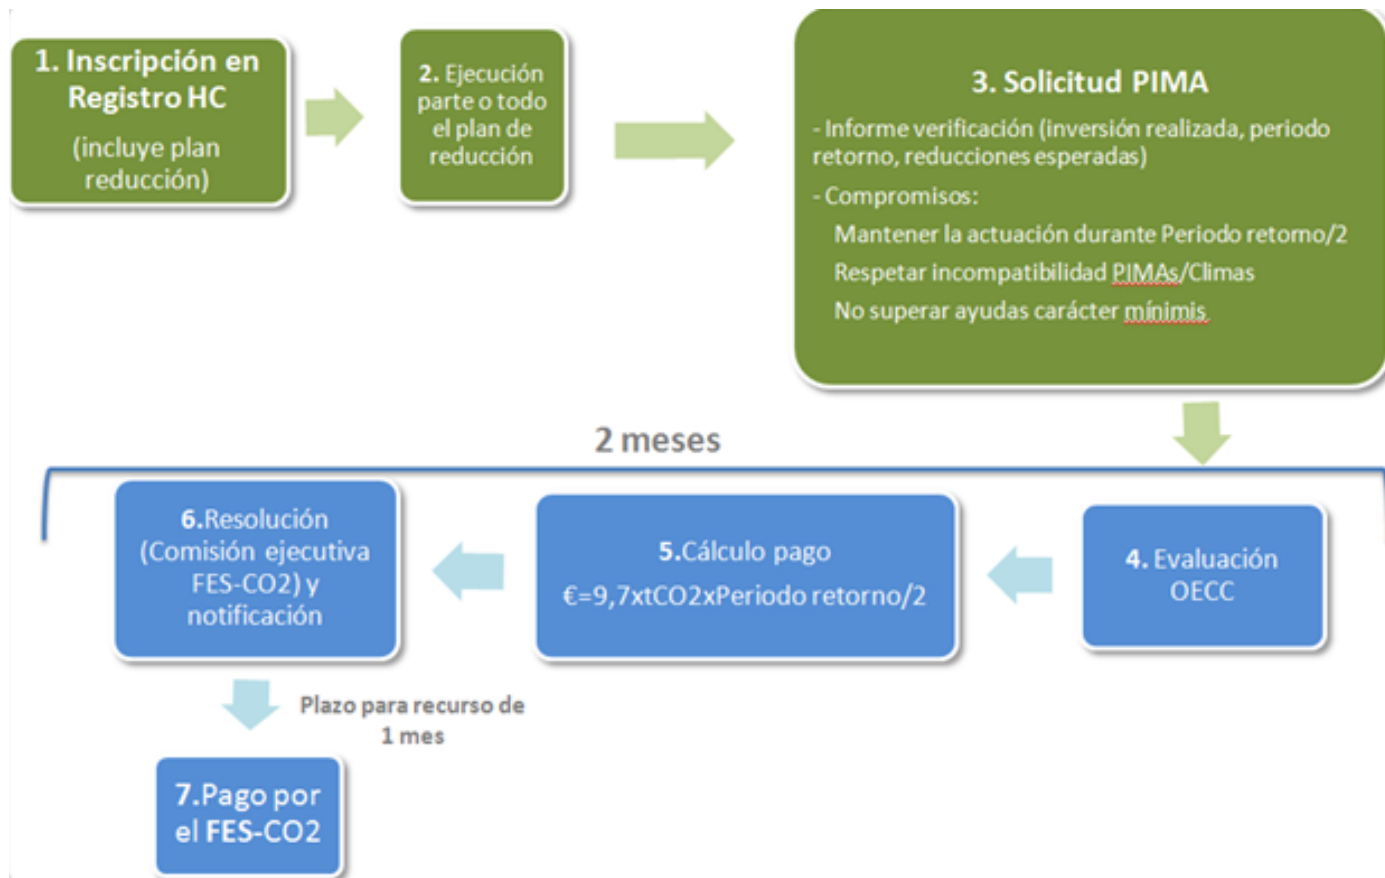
1. Inscripción en Registro HC

(incluye plan reducción)

2. Ejecución parte o todo el plan de reducción

3. Solicitud PIMA

- Informe verificación (inversión realizada, periodo retorno, reducciones esperadas)

- Compromisos:

Mantener la actuación durante Periodo retomo/2

Respetar incompatibilidad PIMAs/Climas

No superar ayudas carácter mínimis

2 meses

6.Resolución (Comisión ejecutiva FES-CO2) y notificación

5.Cálculo pago

€=9,7xtCO2xPeriodo retorno/2

4. Evaluación OECC

Plazo para recurso de 1 mes

7.Pago por el FES-CO2